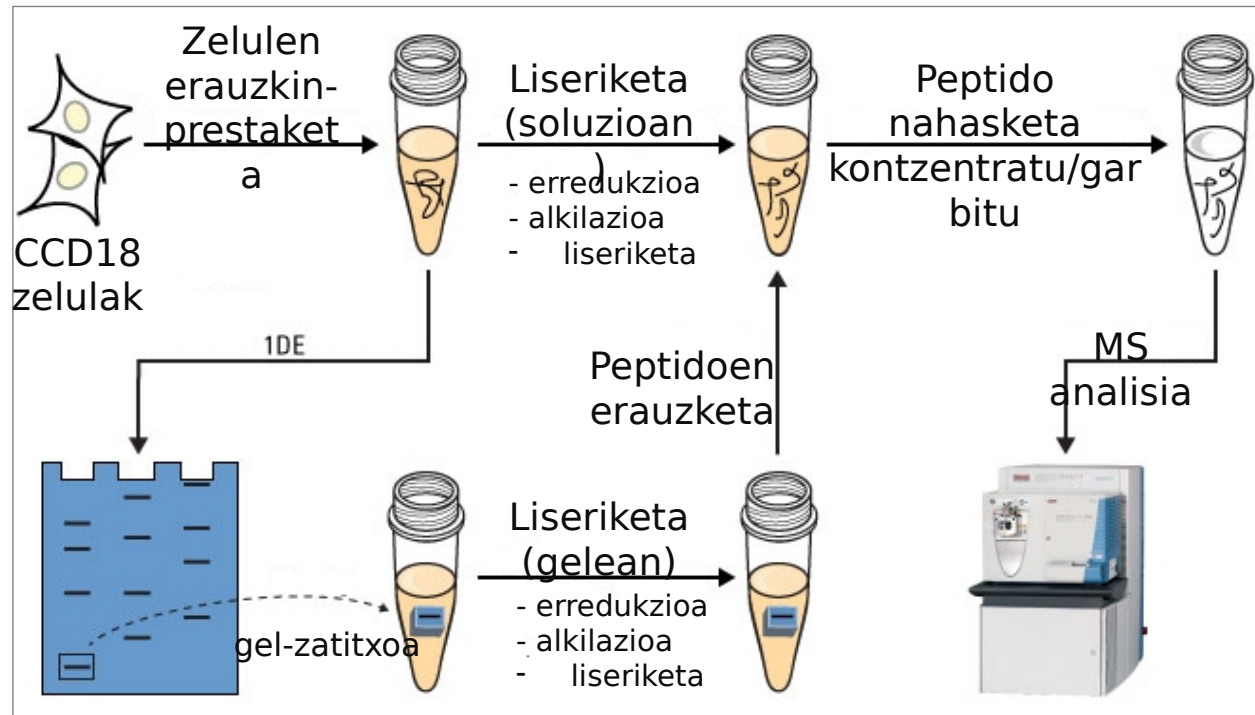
Zelulen erauzkin-prestaketa

CCD18 zelulak

Liseriketa (soluzioan)
- erredukzioa
- alkilazioa
- liseriketa

Peptido nahasketa kontzentratu/garbitu

1DE

Peptidoen erauzketa

MS analisia

Liseriketa (gelean)
- erredukzioa
- alkilazioa
- liseriketa

gel-zatitxoa